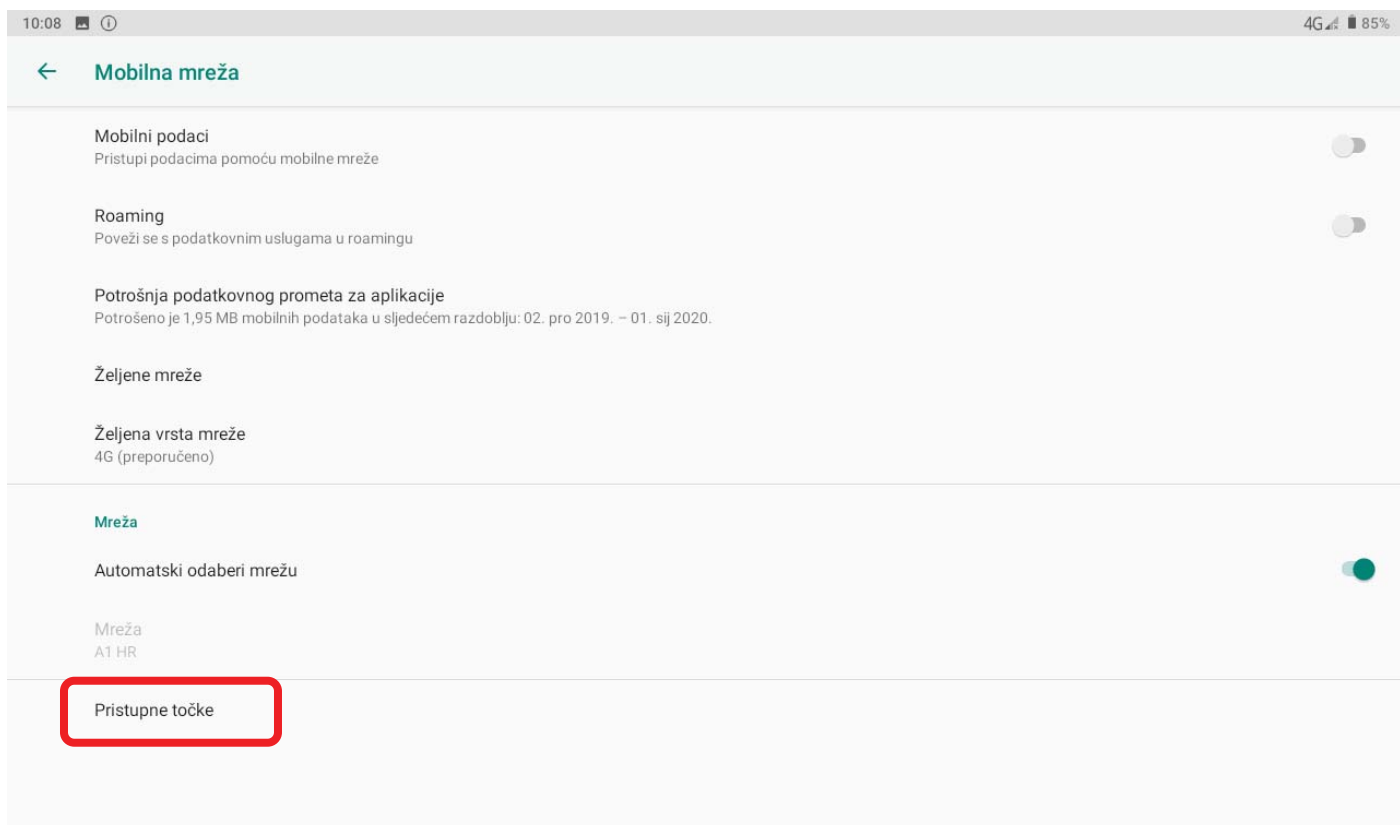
10:08

4G 85%

←

Mobilna mreža

Mobilni podaci
Pristupi podacima pomoću mobilne mreže

Roaming
Poveži se s podatkovnim uslugama u roamingu

Potrošnja podatkovnog prometa za aplikacije
Potrošeno je 1,95 MB mobilnih podataka u sljedećem razdoblju: 02. pro 2019. – 01. sij 2020.

Željene mreže

Željena vrsta mreže
4G (preporučeno)

Mreža

Automatski odaberi mrežu

Mreža
A1 HR

Pristupne točke